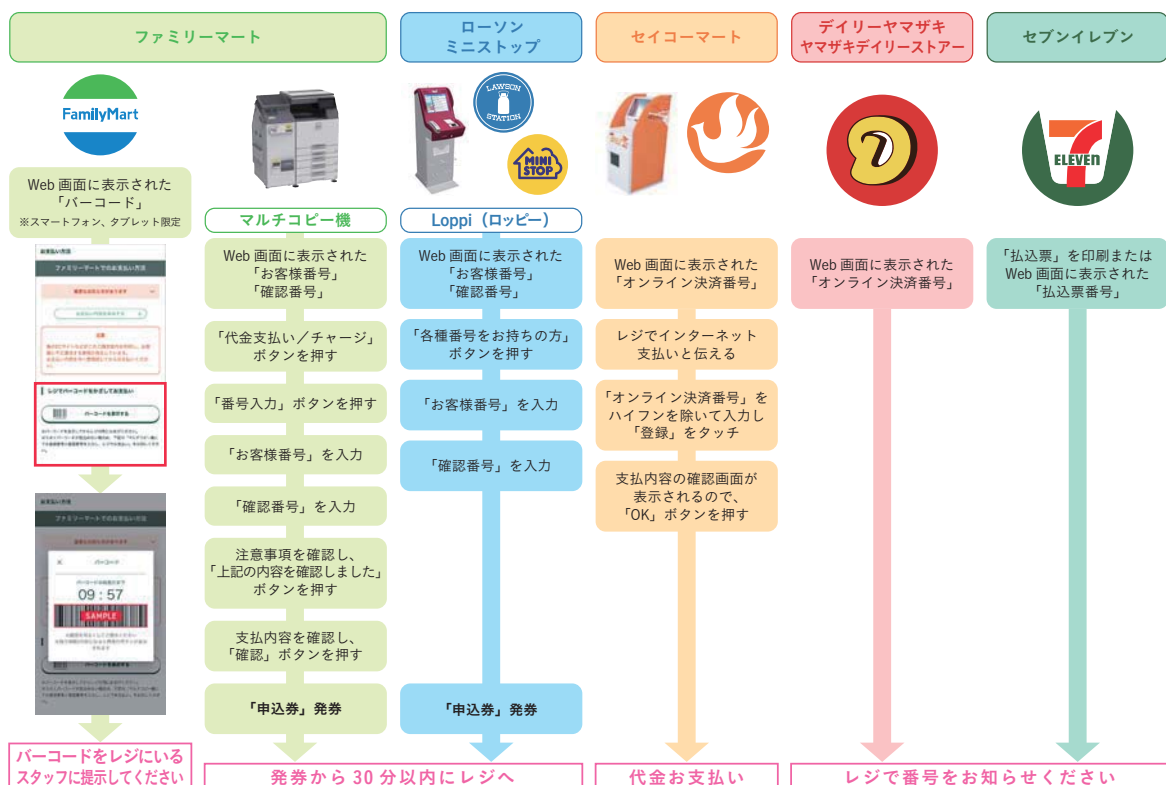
ファミリーマート

FamilyMart

Web 画面に表示された「バーコード」
※スマートフォン、タブレット限定

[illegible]

バーコード
09 : 57
SAMPLE

バーコードをレジにいるスタッフに提示してください

マルチコピー機

Web 画面に表示された「お客様番号」「確認番号」

「代金支払い／チャージ」ボタンを押す

「番号入力」ボタンを押す

「お客様番号」を入力

「確認番号」を入力

注意事項を確認し、「上記の内容を確認しました」ボタンを押す

支払内容を確認し、「確認」ボタンを押す

「申込券」発券

発券から 30 分以内にレジへ

ローソン
ミニストップ

LAWSON STATION
MINI STOP

Loppi（ロッピー）

Web 画面に表示された「お客様番号」「確認番号」

「各種番号をお持ちの方」ボタンを押す

「お客様番号」を入力

「確認番号」を入力

「申込券」発券

セイコーマート

Web 画面に表示された「オンライン決済番号」

レジでインターネット支払いと伝える

「オンライン決済番号」をハイフンを除いて入力し「登録」をタッチ

支払内容の確認画面が表示されるので、「OK」ボタンを押す

代金お支払い

デイリーヤマザキ
ヤマザキデイリーストアー

Web 画面に表示された「オンライン決済番号」

セブンイレブン

7 ELEVEn

「払込票」を印刷またはWeb 画面に表示された「払込票番号」

レジで番号をお知らせください